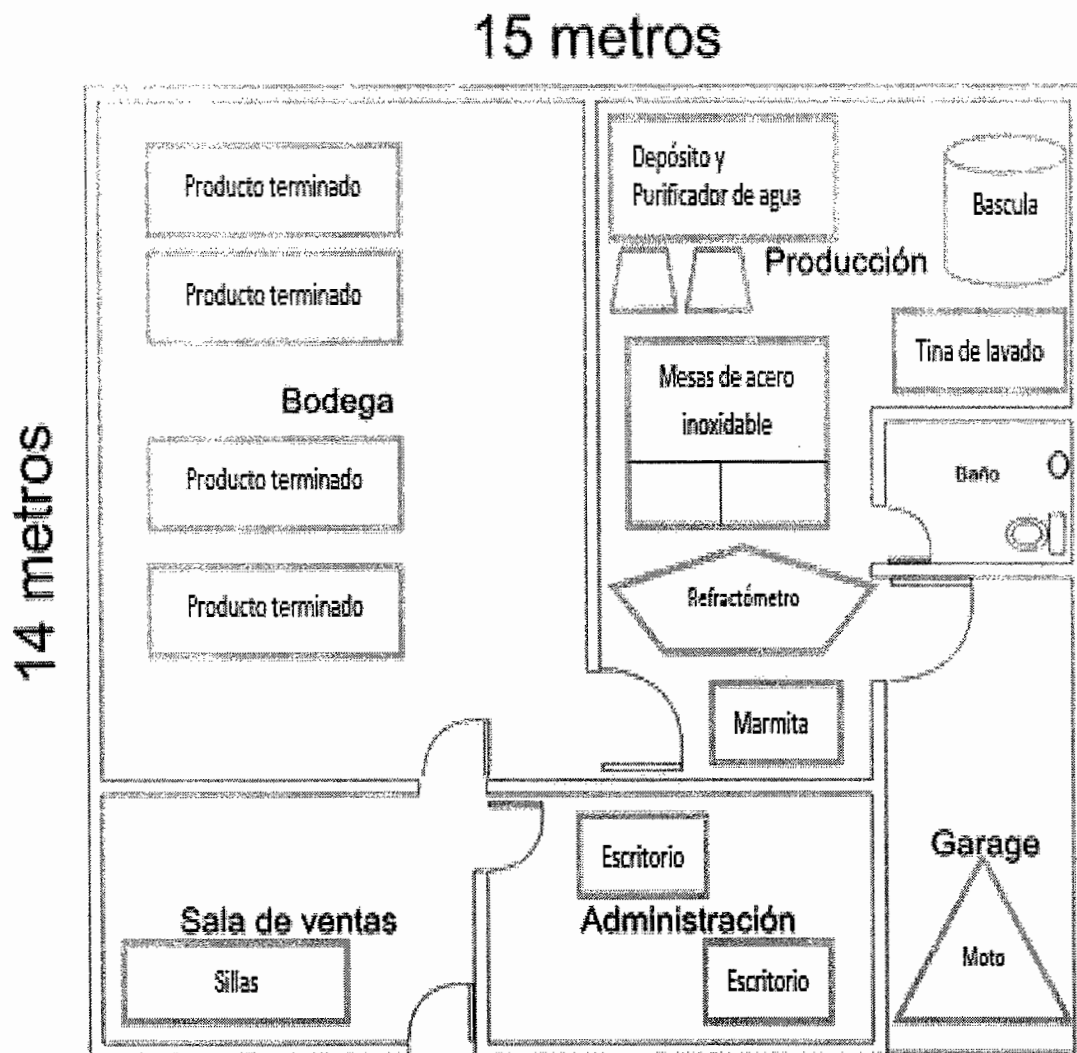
15 metros

14 metros

Producto terminado

Producto terminado

Bodega

Producto terminado

Producto terminado

Depósito y Purificador de agua

Bascula

Producción

Tina de lavado

Mesas de acero inoxidable

Baño

Refractómetro

Marmita

Escritorio

Garage

Sala de ventas

Administración

Sillas

Escritorio

Moto